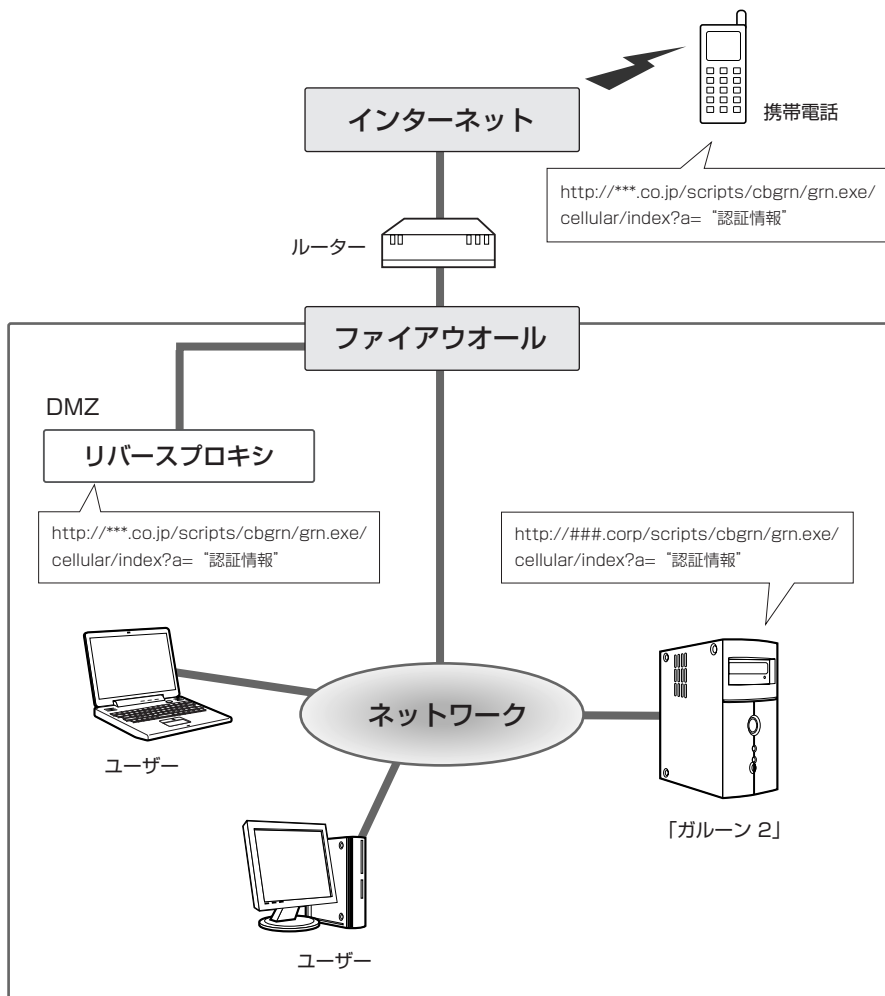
携帯電話

インターネット

http://***.co.jp/scripts/cbgrn/grn.exe/cellular/index?a=“認証情報”

ルーター

ファイアウオール

DMZ

リバースプロキシ

http://***.co.jp/scripts/cbgrn/grn.exe/cellular/index?a=“認証情報”

http://###.corp/scripts/cbgrn/grn.exe/cellular/index?a=“認証情報”

ネットワーク

ユーザー

「ガルーン 2」

ユーザー